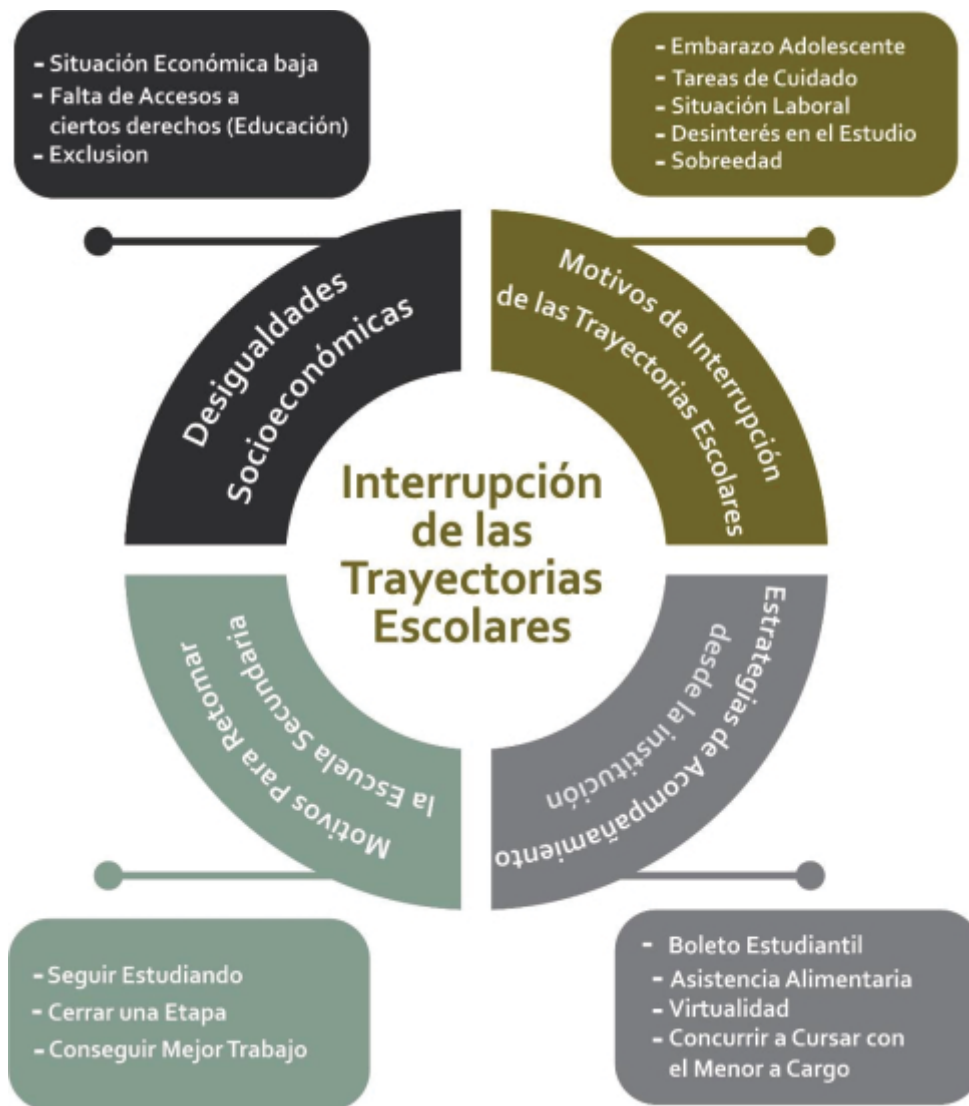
- Situación Económica baja
- Falta de Accesos a ciertos derechos (Educación)
- Exclusion

- Embarazo Adolescente
- Tareas de Cuidado
- Situación Laboral
- Desinterés en el Estudio
- Sobreedad

Desigualdades Socioeconómicas

Motivos de Interrupción de las Trayectorias Escolares

Interrupción de las Trayectorias Escolares

Motivos Para Retomar la Escuela Secundaria

Estrategias de Acompañamiento desde la institución

- Seguir Estudiando
- Cerrar una Etapa
- Conseguir Mejor Trabajo

- Boleto Estudiantil
- Asistencia Alimentaria
- Virtualidad
- Concurrir a Cursar con el Menor a Cargo